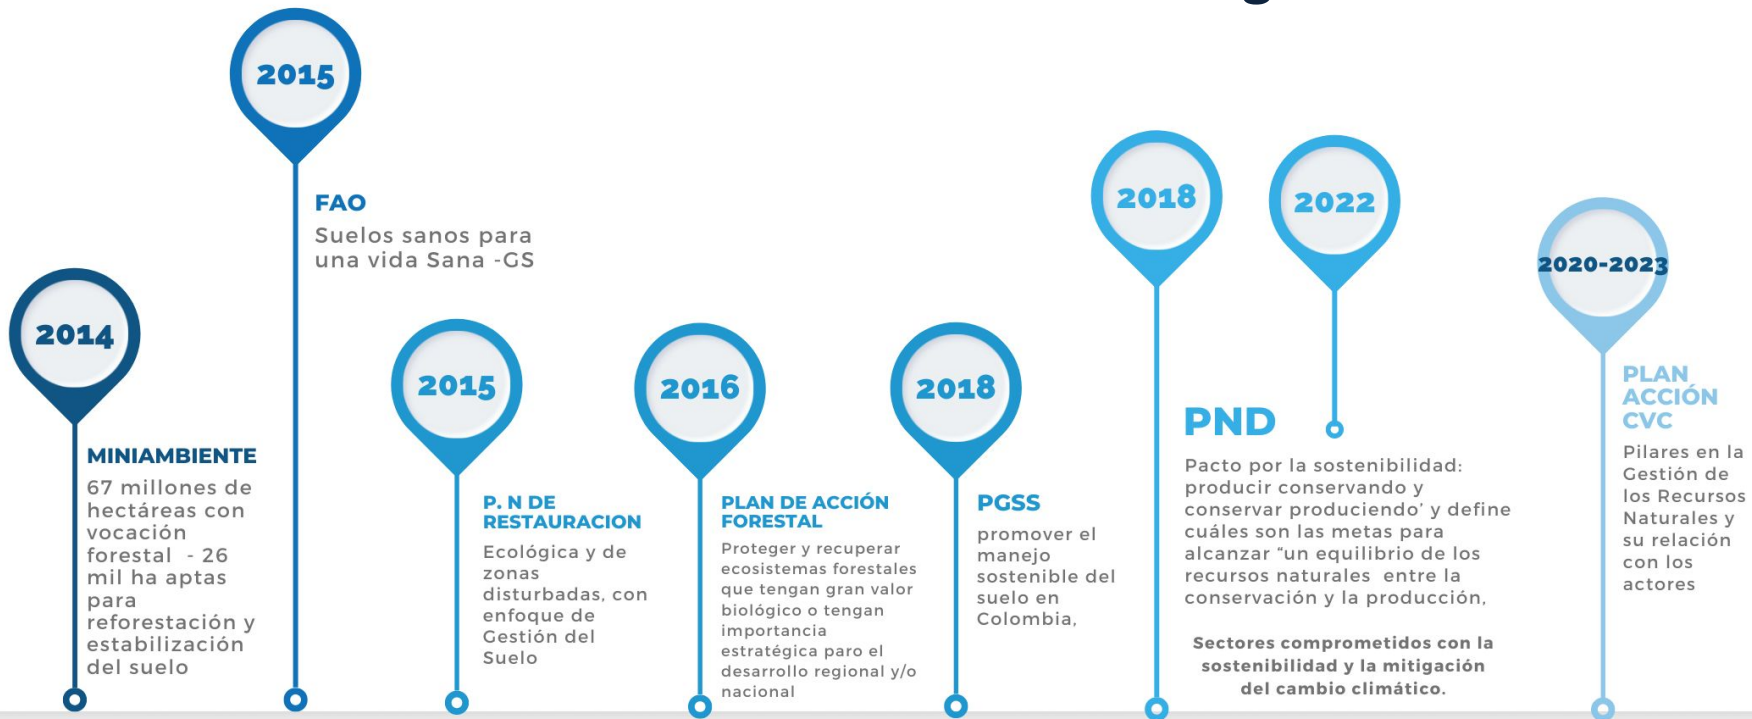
2014

MINIAMBIENTE

67 millones de hectáreas con vocación forestal - 26 mil ha aptas para reforestación y estabilización del suelo

2015

FAO

Suelos sanos para una vida Sana -GS

2015

P. N DE RESTAURACION

Ecológica y de zonas disturbadas, con enfoque de Gestión del Suelo

2016

PLAN DE ACCIÓN FORESTAL

Proteger y recuperar ecosistemas forestales que tengan gran valor biológico o tengan importancia estratégica paro el desarrollo regional y/o nacional

2018

PGSS

promover el manejo sostenible del suelo en Colombia,

2018

2022

PND

Pacto por la sostenibilidad: producir conservando y conservar produciendo' y define cuáles son las metas para alcanzar "un equilibrio de los recursos naturales entre la conservación y la producción,

Sectores comprometidos con la sostenibilidad y la mitigación del cambio climático.

2020-2023

PLAN ACCIÓN CVC

Pilares en la Gestión de los Recursos Naturales y su relación con los actores